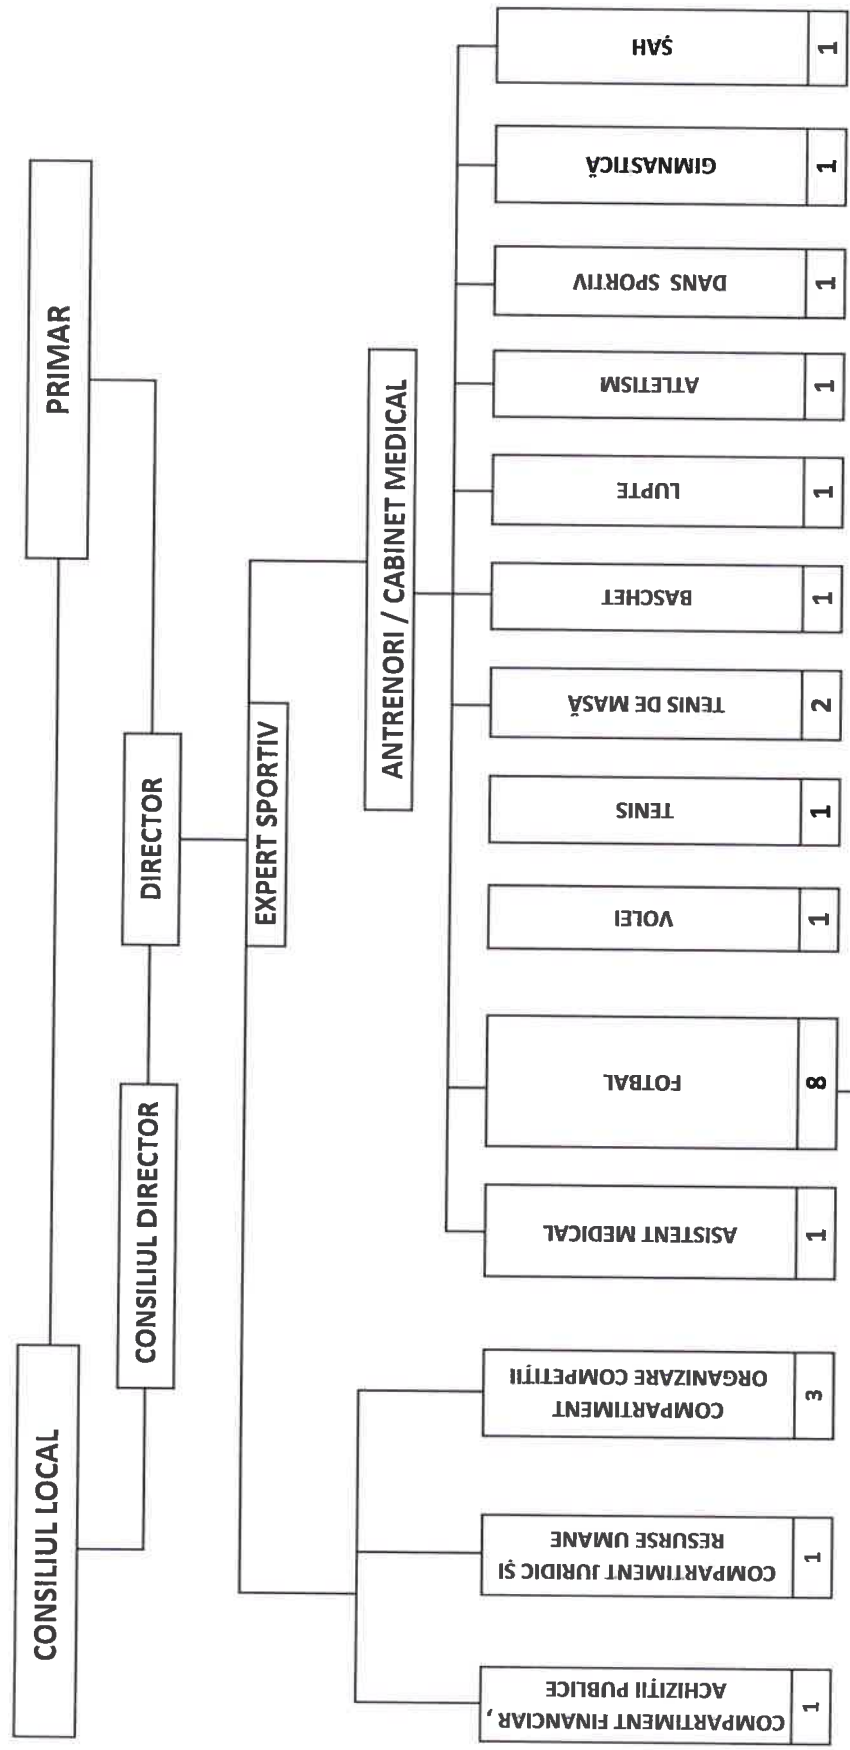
CONSILIUL LOCAL
PRIMAR
CONSILIUL DIRECTOR
DIRECTOR
EXPERT SPORTIV
ANTRENORI / CABINET MEDICAL

COMPARTIMENT FINANCIAR, ACHIZIȚII PUBLICE 1
COMPARTIMENT JURIDIC ȘI RESURSE UMANE 1
COMPARTIMENT ORGANIZARE COMPETIȚII 3

ASISTENT MEDICAL 1
FOTBAL 8
VOLEI 1
TENIS 1
TENIS DE MASĂ 2
BASCHET 1
LUPTE 1
ATLETISM 1
DANS SPORTIV 1
GIMNASTICĂ 1
ȘAH 1